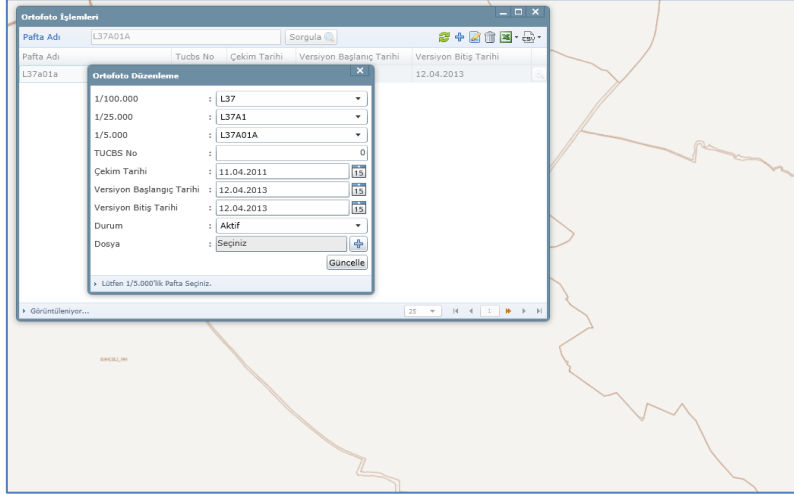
Ortofoto İşlemleri

Pafta Adı L37A01A Sorgula

| Pafta Adı | Tucbs No | Çekim Tarihi | Versiyon Başlangıç Tarihi | Versiyon Bitiş Tarihi |
|---|---|---|---|---|
| L37a01a | | | | 12.04.2013 |

Ortofoto Düzenleme

1/100.000 : L37
1/25.000 : L37A1
1/5.000 : L37A01A
TUCBS No : 0
Çekim Tarihi : 11.04.2011
Versiyon Başlangıç Tarihi : 12.04.2013
Versiyon Bitiş Tarihi : 12.04.2013
Durum : Aktif
Dosya : Seçiniz

Güncelle

Lütfen 1/5.000'lik Pafta Seçiniz.

Görüntüleniyor...

25 1

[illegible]